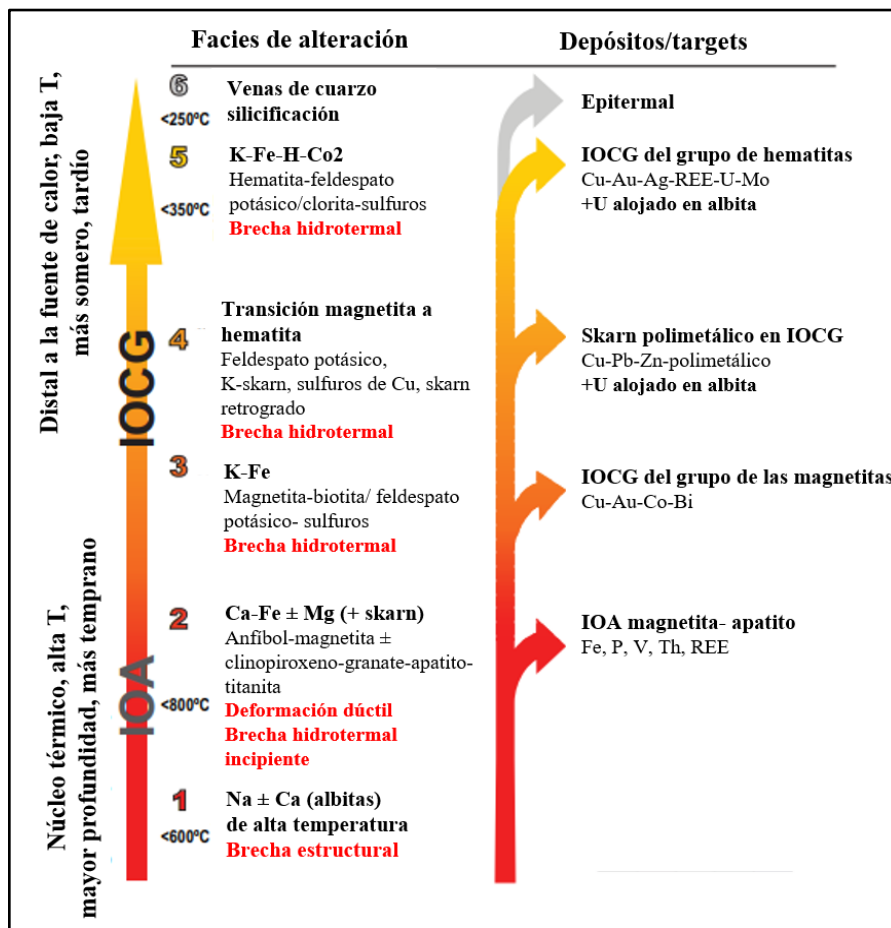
Facies de alteración

Depósitos/targets

Distal a la fuente de calor, baja T, más somero, tardío

IOCG

IOA

Núcleo térmico, alta T, mayor profundidad, más temprano

6 <250ºC Venas de cuarzo silicificación

Epitermal

5 <350ºC K-Fe-H-Co2
Hematita-feldespato potásico/clorita-sulfuros
Brecha hidrotermal

IOCG del grupo de hematitas
Cu-Au-Ag-REE-U-Mo
+U alojado en albita

4 Transición magnetita a hematita
Feldespato potásico, K-skarn, sulfuros de Cu, skarn retrogrado
Brecha hidrotermal

Skarn polimetálico en IOCG
Cu-Pb-Zn-polimetálico
+U alojado en albita

3 K-Fe
Magnetita-biotita/ feldespato potásico- sulfuros
Brecha hidrotermal

IOCG del grupo de las magnetitas
Cu-Au-Co-Bi

2 <800ºC Ca-Fe ± Mg (+ skarn)
Anfíbol-magnetita ± clinopiroxeno-granate-apatito-titanita
Deformación dúctil
Brecha hidrotermal incipiente

IOA magnetita- apatito
Fe, P, V, Th, REE

1 <600ºC Na ± Ca (albitas) de alta temperatura
Brecha estructural